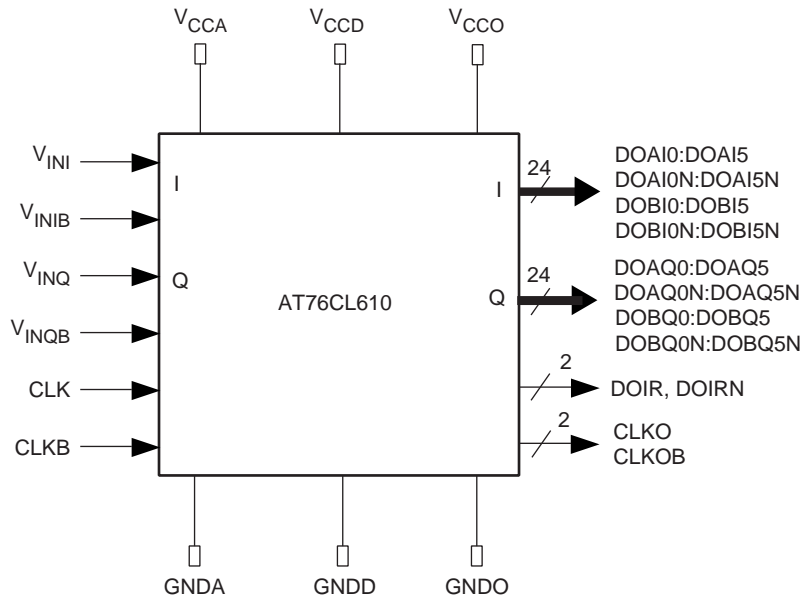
$V_{CCA}$ $V_{CCD}$ $V_{CCO}$

$V_{INI}$
$V_{INIB}$
$V_{INQ}$
$V_{INQB}$
CLK
CLKB

I
Q

AT76CL610

I
24
DOAI0:DOAI5
DOAI0N:DOAI5N
DOBI0:DOBI5
DOBI0N:DOBI5N

Q
24
DOAQ0:DOAQ5
DOAQ0N:DOAQ5N
DOBQ0:DOBQ5
DOBQ0N:DOBQ5N

2
DOIR, DOIRN

2
CLKO
CLKOB

GNDA GNDD GNDO